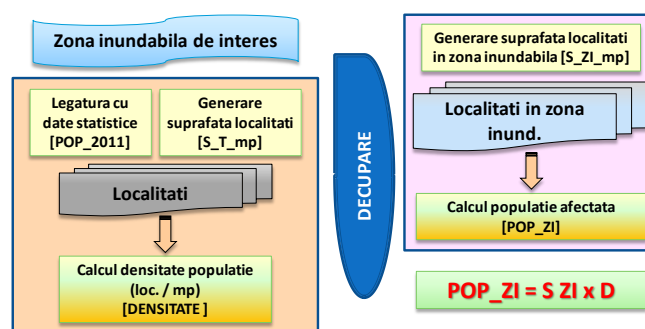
Zona inundabila de interes

Legatura cu date statistice [POP_2011]

Generare suprafata localitati [S_T_mp]

Localitati

Calcul densitate populatie (loc. / mp) [DENSITATE ]

DECUPARE

Generare suprafata localitati in zona inundabila [S_ZI_mp]

Localitati in zona inund.

Calcul populatie afectata [POP_ZI]

POP_ZI = S ZI x D